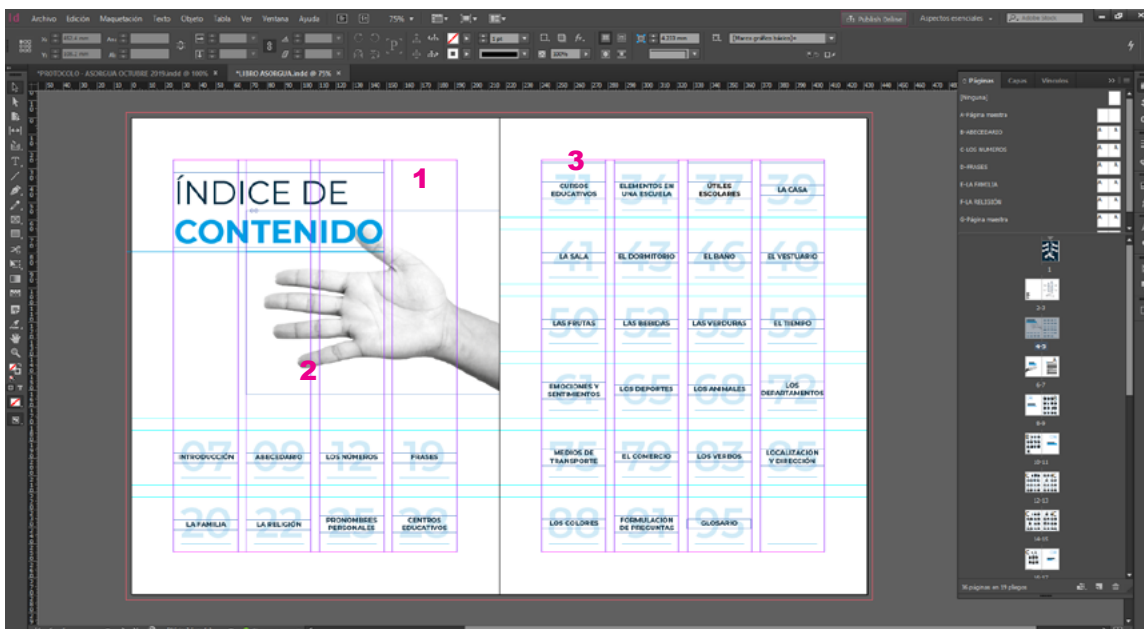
Archivo Edición Maquetación Texto Objeto Tabla Ver Ventana Ayuda 75%
Publish Online Aspectos esenciales

*PROTOCOLO - ASORGUIA OCTUBRE 2019.indd @ 100% × *LIBRO ASORGUIA.indd @ 75% ×

ÍNDICE DE
CONTENIDO

1
2
3

07 INTRODUCCIÓN
09 ABECEDARIO
12 LOS NÚMEROS
19 FRASES
20 LA FAMILIA
22 LA RELIGIÓN
25 PRONOMBRES PERSONALES
28 CENTROS EDUCATIVOS

31 CUIDOS EDUCATIVOS
34 ELEMENTOS EN UNA ESCUELA
37 ÚTILES ESCOLARES
39 LA CASA
41 LA SALA
43 EL DORMITORIO
46 EL BAÑO
48 EL VESTUARIO
50 LAS FRUTAS
52 LAS BEBIDAS
55 LAS VERDURAS
59 EL TIEMPO
61 EMOCIONES Y SENTIMIENTOS
65 LOS DEPORTES
68 LOS ANIMALES
72 LOS DEPARTAMENTOS
75 MEDIOS DE TRANSPORTE
79 EL COMERCIO
83 LOS VERBOS
85 LOCALIZACIÓN Y DIRECCIÓN
88 LOS COLORES
91 FORMULACIÓN DE PREGUNTAS
95 GLOSARIO

Páginas Capas Vínculos
[Ninguna]
A-Página maestra
B-ABECEDARIO
C-LOS NÚMEROS
D-FRASES
E-LA FAMILIA
F-LA RELIGIÓN
G-Página maestra
1
2-3
4-5
6-7
8-9
10-11
12-13
14-15
16-17
96 páginas en 49 pliegos